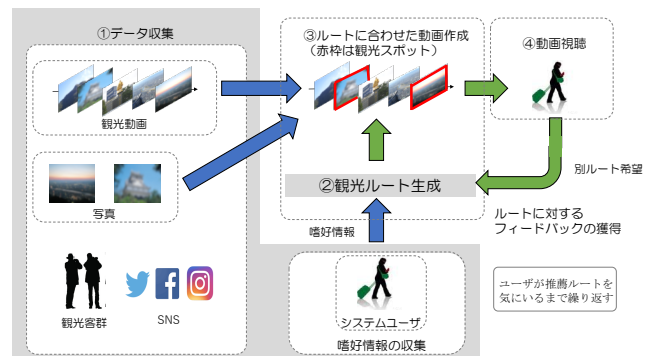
①データ収集

観光動画

写真

観光客群

SNS

③ルートに合わせた動画作成
（赤枠は観光スポット）

④動画視聴

別ルート希望

②観光ルート生成

ルートに対する
フィードバックの獲得

嗜好情報

システムユーザ

嗜好情報の収集

ユーザが推薦ルートを
気にいるまで繰り返す